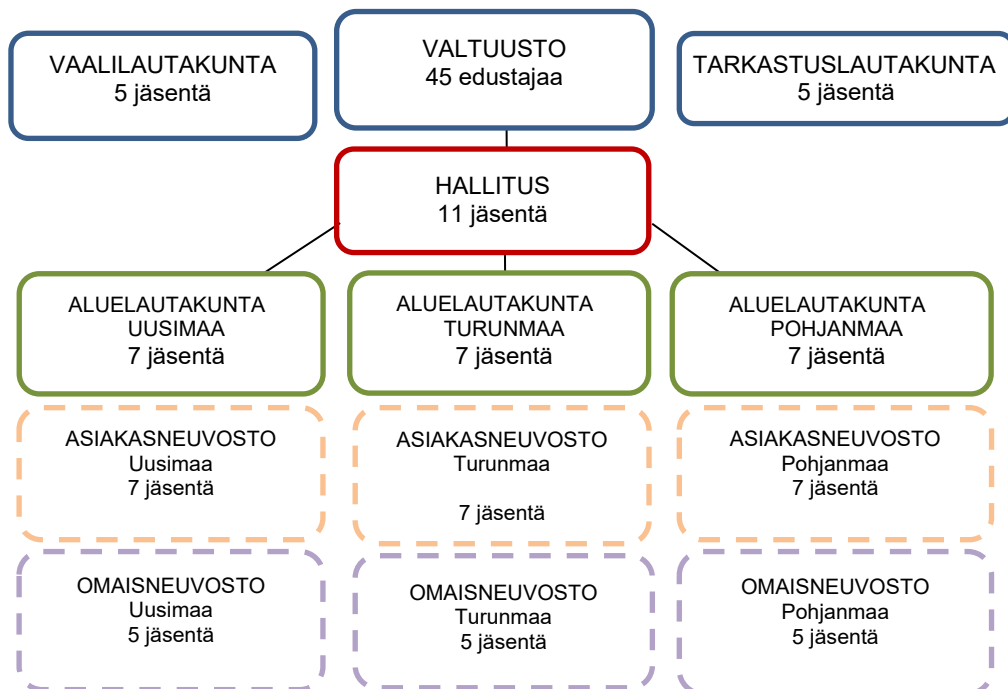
VAALILAUTAKUNTA
5 jäsentä

VALTUUSTO
45 edustajaa

TARKASTUSLAUTAKUNTA
5 jäsentä

HALLITUS
11 jäsentä

ALUELAUTAKUNTA
UUSIMAA
7 jäsentä

ALUELAUTAKUNTA
TURUNMAA
7 jäsentä

ALUELAUTAKUNTA
POHJANMAA
7 jäsentä

ASIAKASNEUVOSTO
Uusimaa
7 jäsentä

ASIAKASNEUVOSTO
Turunmaa

7 jäsentä

ASIAKASNEUVOSTO
Pohjanmaa
7 jäsentä

OMAISNEUVOSTO
Uusimaa
5 jäsentä

OMAISNEUVOSTO
Turunmaa
5 jäsentä

OMAISNEUVOSTO
Pohjanmaa
5 jäsentä